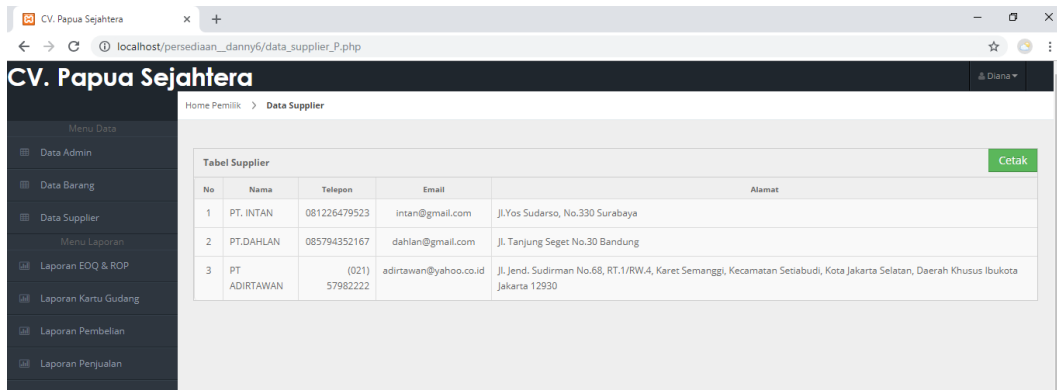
CV. Papua Sejahtera
×
+
localhost/persediaan__danny6/data_supplier_P.php

CV. Papua Sejahtera
Diana

Home Pemilik > Data Supplier

Menu Data
Data Admin
Data Barang
Data Supplier
Menu Laporan
Laporan EOQ & ROP
Laporan Kartu Gudang
Laporan Pembelian
Laporan Penjualan

Tabel Supplier
Cetak

| No | Nama | Telepon | Email | Alamat |
|---|---|---|---|---|
| 1 | PT. INTAN | 081226479523 | intan@gmail.com | Jl.Yos Sudarso, No.330 Surabaya |
| 2 | PT.DAHLAN | 085794352167 | dahlan@gmail.com | Jl. Tanjung Seget No.30 Bandung |
| 3 | PT ADIRTAWAN | (021) 57982222 | adirtawan@yahoo.co.id | Jl. Jend. Sudirman No.68, RT.1/RW.4, Karet Semanggi, Kecamatan Setiabudi, Kota Jakarta Selatan, Daerah Khusus Ibukota Jakarta 12930 |